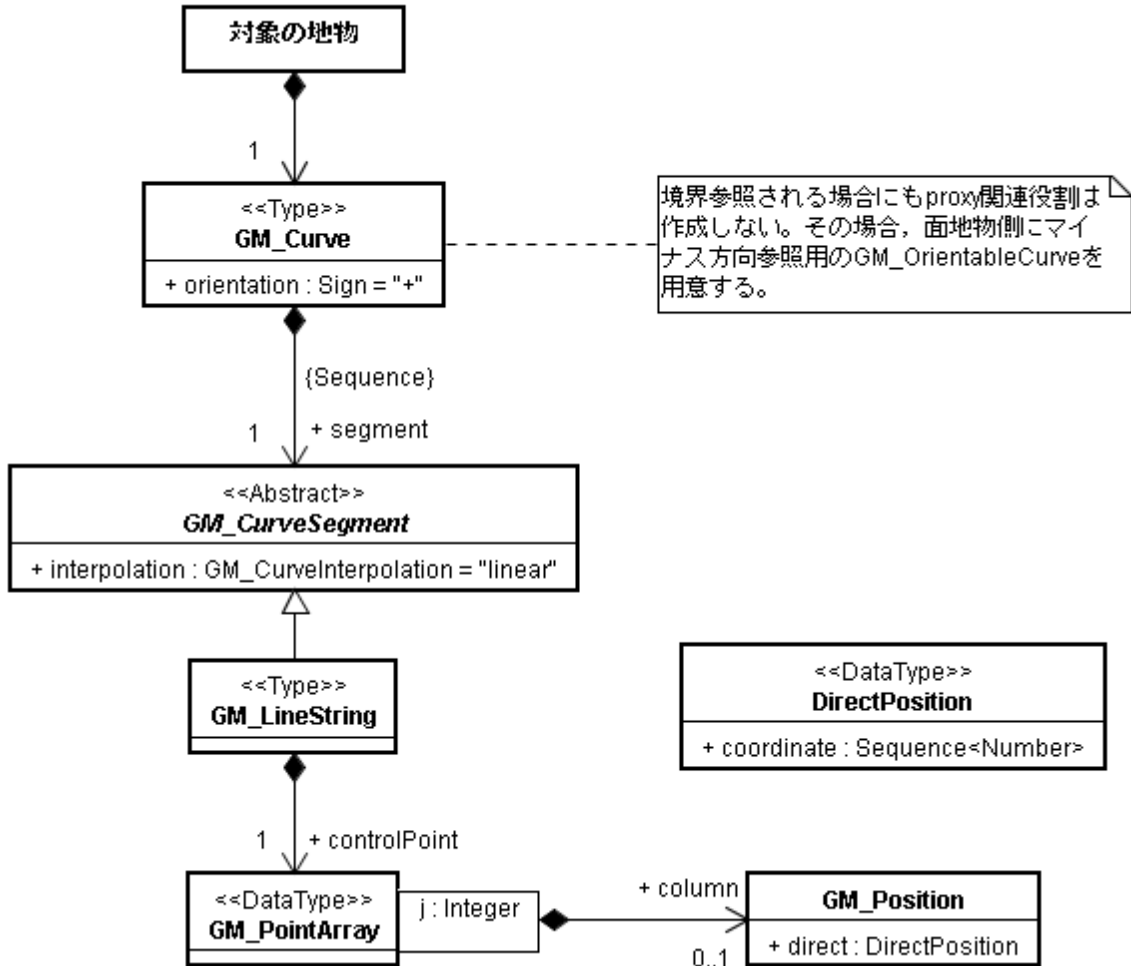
対象の地物

1

<<Type>>
GM_Curve

+ orientation : Sign = "+"

境界参照される場合にもproxy関連役割は作成しない。その場合，面地物側にマイナス方向参照用のGM_OrientableCurveを用意する。

{Sequence}

1

+ segment

<<Abstract>>
GM_CurveSegment

+ interpolation : GM_CurveInterpolation = "linear"

<<Type>>
GM_LineString

<<DataType>>
DirectPosition

+ coordinate : Sequence<Number>

1

+ controlPoint

<<DataType>>
GM_PointArray

j : Integer

+ column

GM_Position

+ direct : DirectPosition

0..1